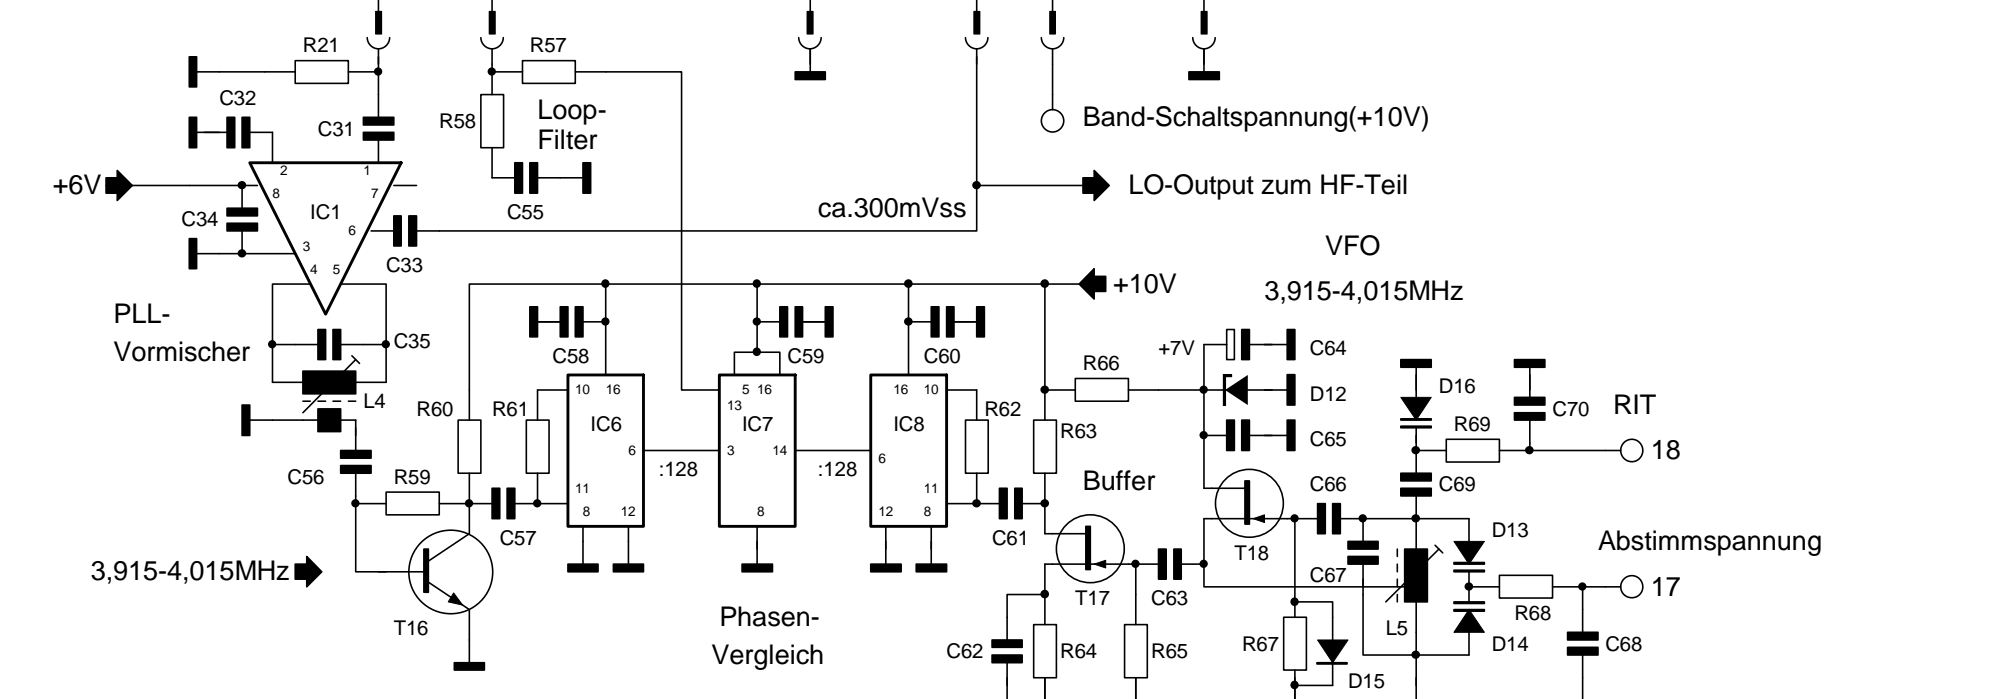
R21
R57
C32
Loop-
Filter
R58
C31
Band-Schaltspannung(+10V)
2
1
+6V
8
7
LO-Output zum HF-Teil
IC1
C34
C55
ca.300mVss
6
3
VFO
4
5
C33
+10V
3,915-4,015MHz
PLL-
Vormischer
C35
C58
C59
C60
+7V
C64
R66
10
16
5
16
16
10
13
L4
D12
D16
RIT
R60
R61
IC6
IC7
IC8
R62
C70
R63
R69
C65
6
3
14
6
:128
:128
18
C56
R59
Buffer
11
11
C66
C69
8
12
8
12
8
C57
C61
D13
Abstimmspannung
T18
3,915-4,015MHz
C63
C67
T17
R68
17
T16
Phasen-
Vergleich
L5
D14
R67
C62
R64
R65
C68
D15